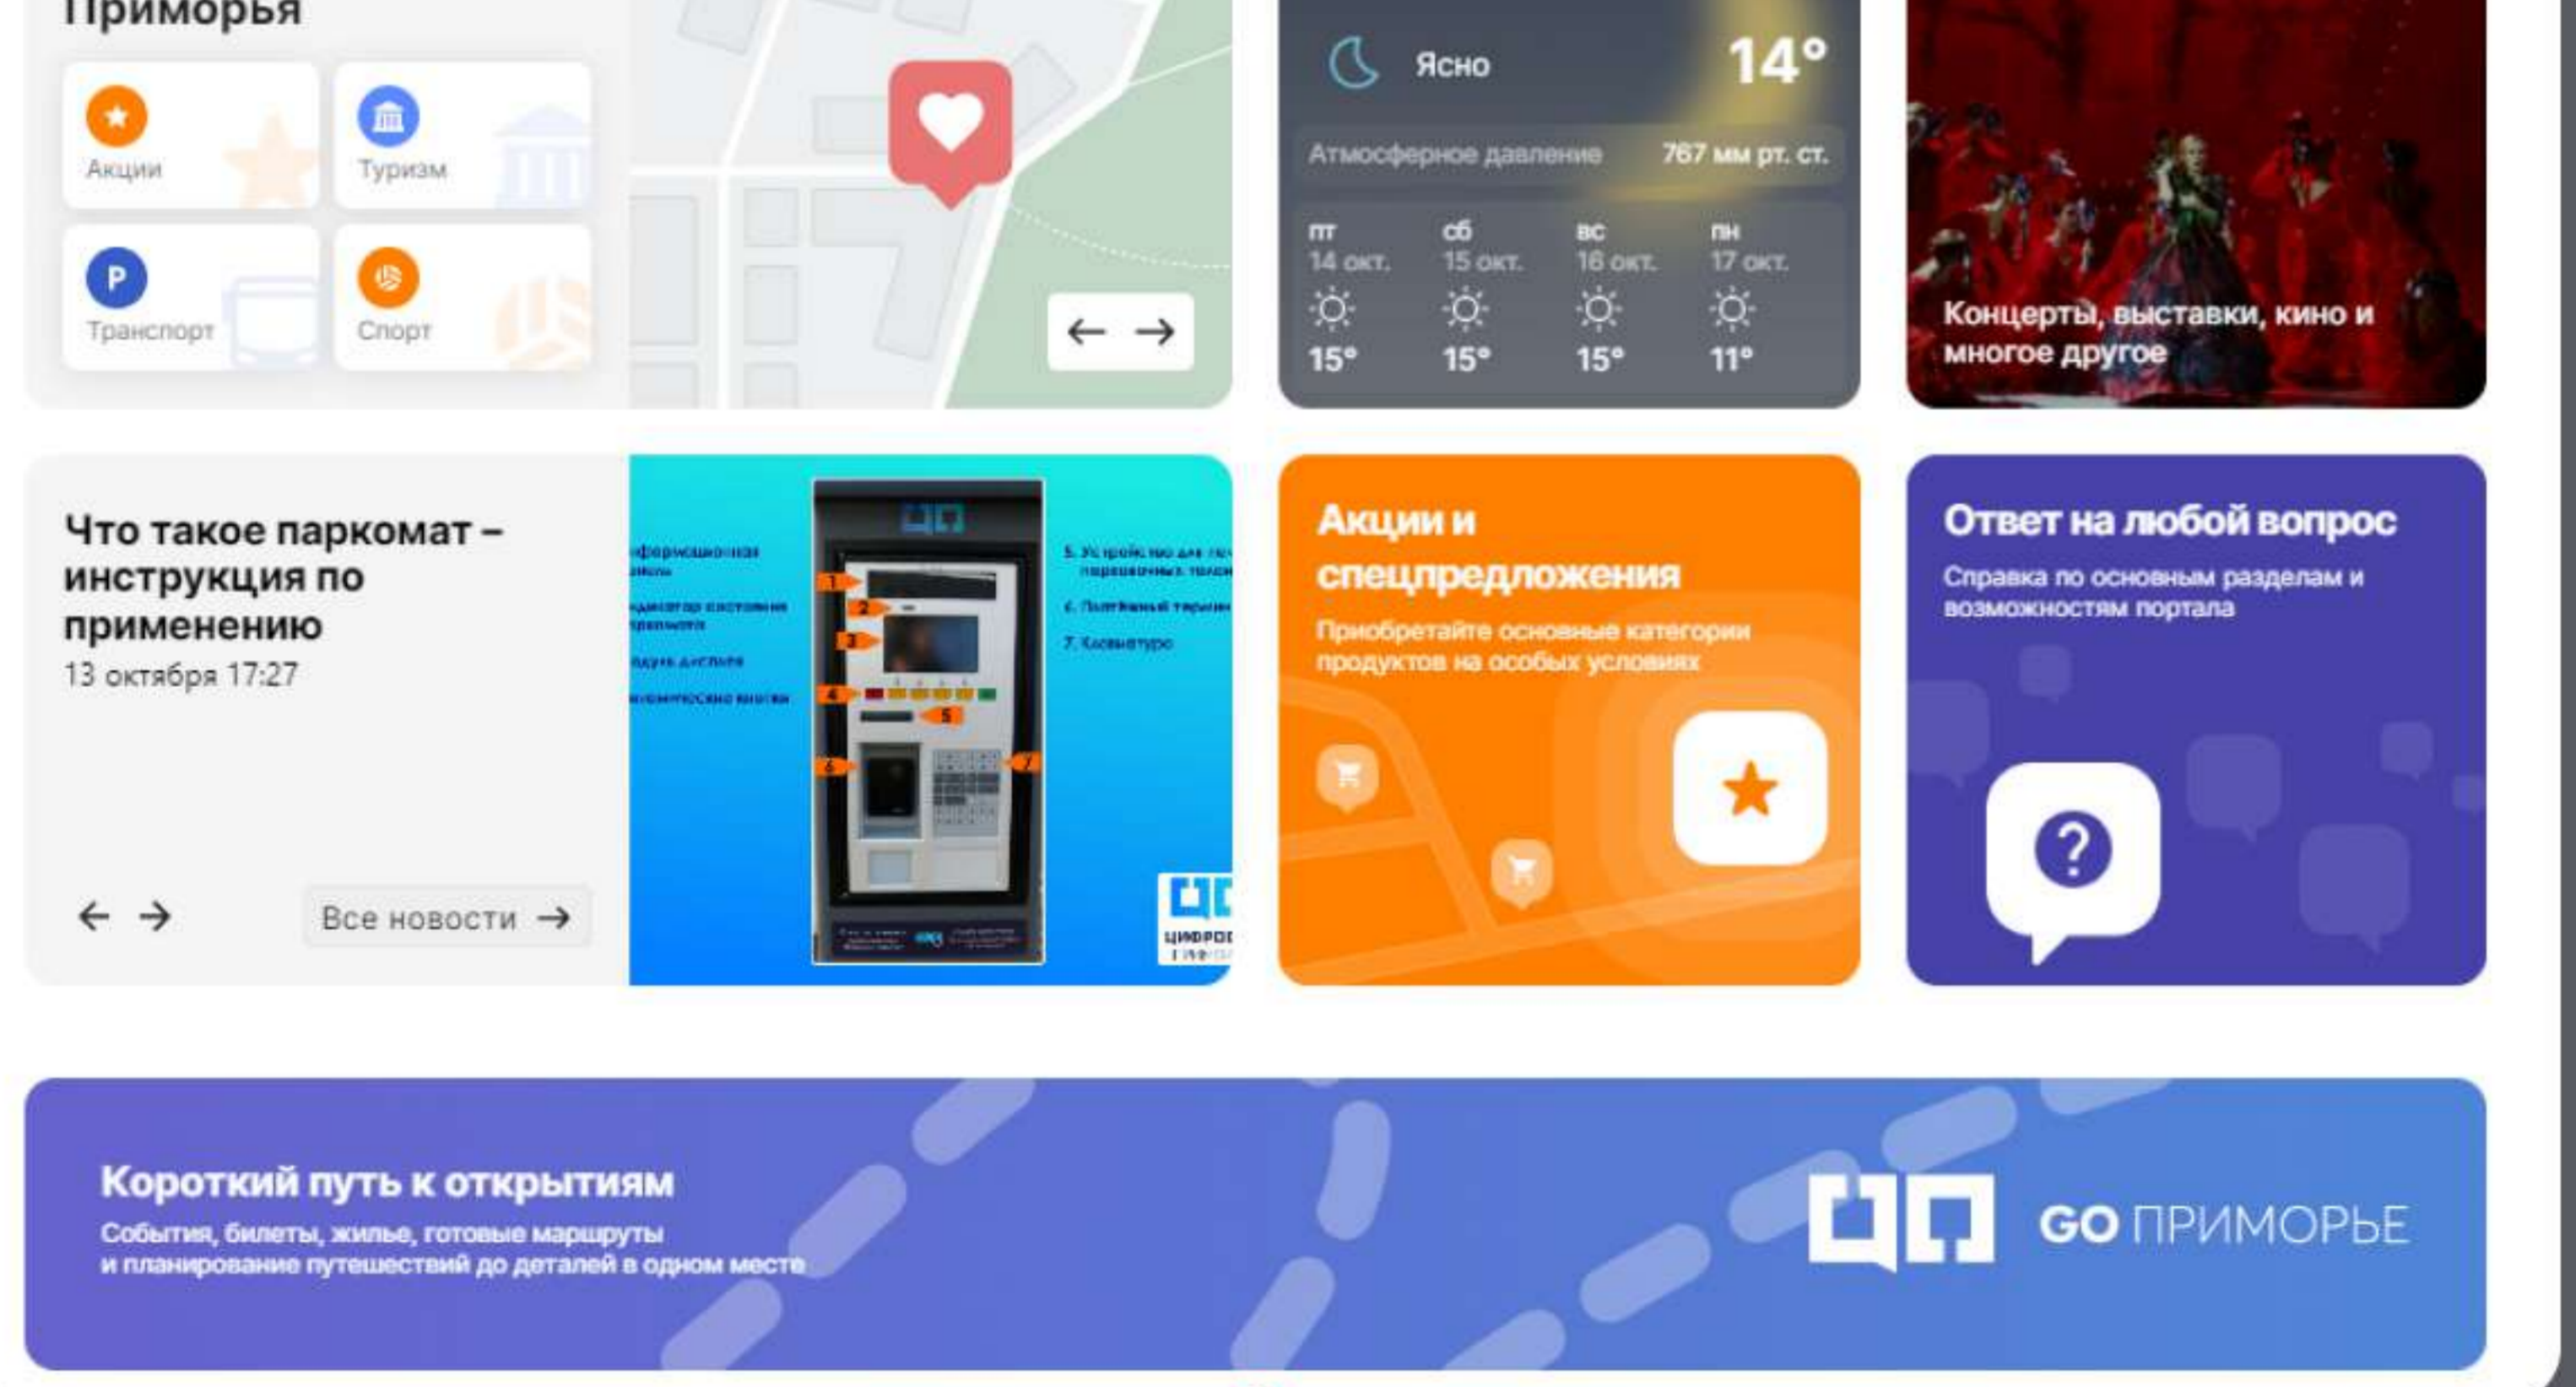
Приморья

Акции
Туризм
Транспорт
Спорт

Ясно 14°
Атмосферное давление 767 мм рт. ст.

| пт | сб | вс | пн |
|---|---|---|---|
| 14 окт. | 15 окт. | 16 окт. | 17 окт. |
| 15° | 15° | 15° | 11° |

Концерты, выставки, кино и многое другое

Что такое паркомат – инструкция по применению
13 октября 17:27

Все новости

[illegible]

Акции и спецпредложения
Приобретайте основные категории продуктов на особых условиях

Ответ на любой вопрос
Справка по основным разделам и возможностям портала

Короткий путь к открытиям
События, билеты, жилье, готовые маршруты и планирование путешествий до деталей в одном месте

GO ПРИМОРЬЕ